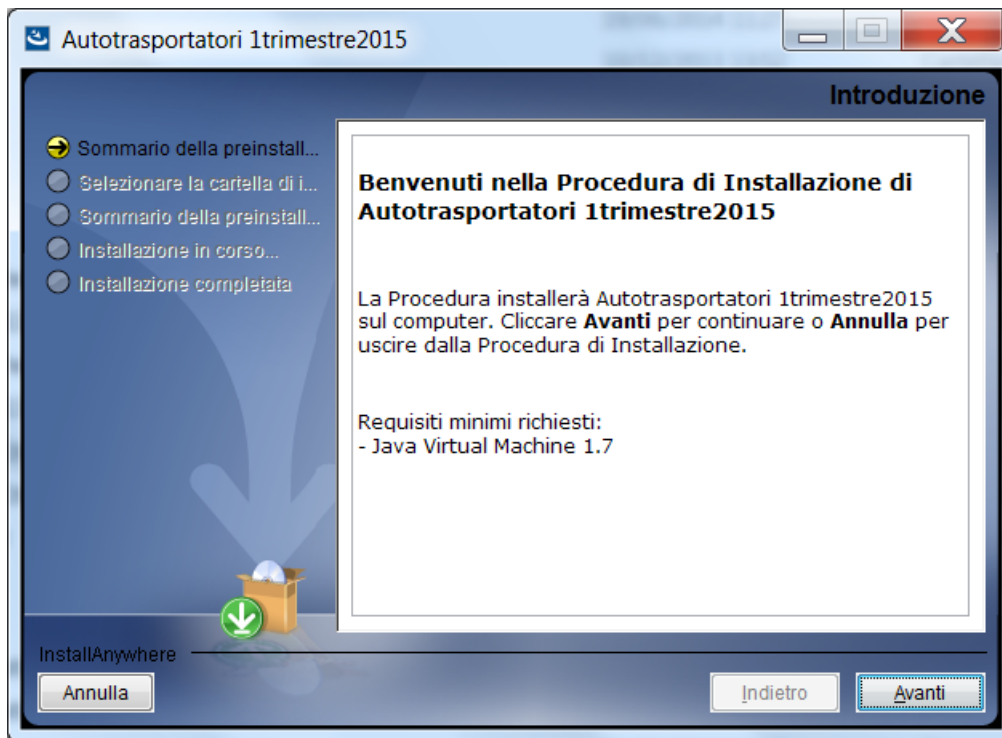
Autotrasportatori 1trimestre2015

Introduzione

Sommario della preinstall...
Selezionare la cartella di i...
Sommario della preinstall...
Installazione in corso...
Installazione completata

Benvenuti nella Procedura di Installazione di Autotrasportatori 1trimestre2015

La Procedura installerà Autotrasportatori 1trimestre2015 sul computer. Cliccare **Avanti** per continuare o **Annulla** per uscire dalla Procedura di Installazione.

Requisiti minimi richiesti:
- Java Virtual Machine 1.7

InstallAnywhere

Annulla

Indietro

Avanti